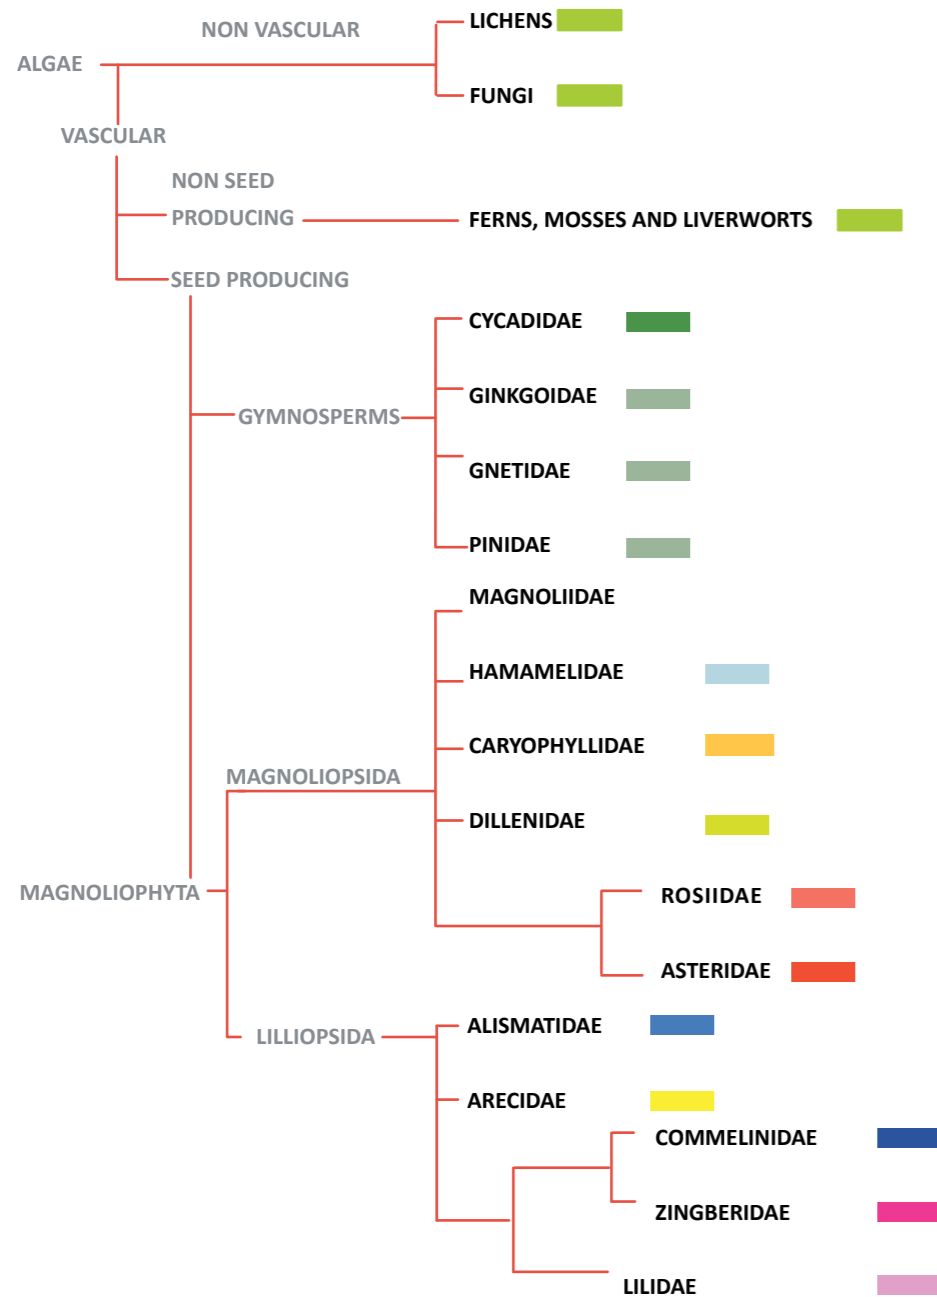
ALGAE

NON VASCULAR

LICHENS

FUNGI

VASCULAR

NON SEED PRODUCING

FERNS, MOSSES AND LIVERWORTS

SEED PRODUCING

GYMNOSPERMS

CYCADIDAE

GINKGOIDAE

GNETIDAE

PINIDAE

MAGNOLIOPHYTA

MAGNOLIOPSIDA

MAGNOLIIDAE

HAMAMELIDAE

CARYOPHYLLIDAE

DILLENIDAE

ROSIIDAE

ASTERIDAE

LILLIOPSIDA

ALISMATIDAE

ARECIDAE

COMMELINIDAE

ZINGBERIDAE

LILIDAE